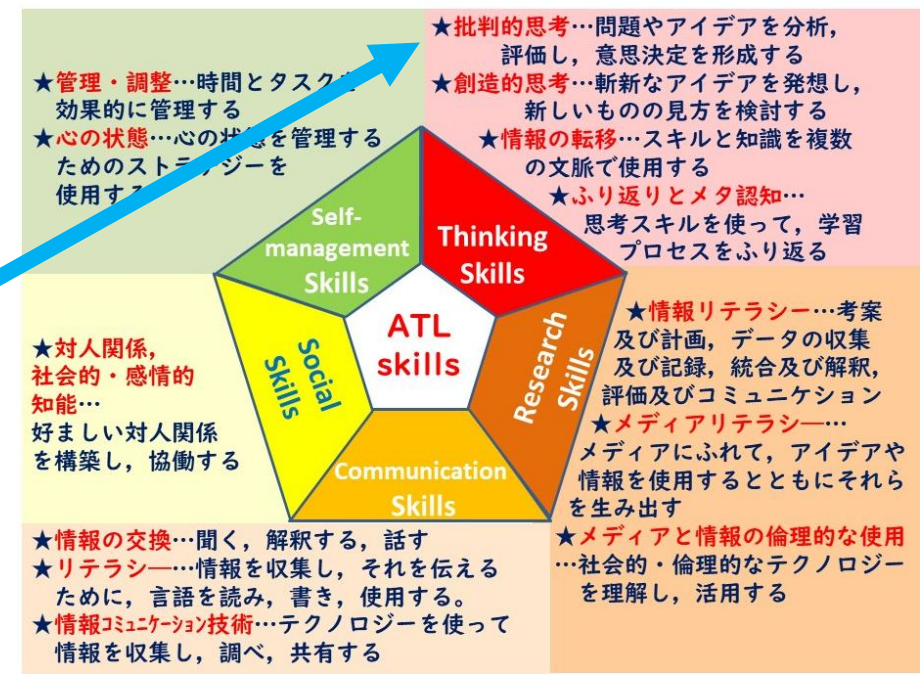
★批判的思考…問題やアイデアを分析，評価し，意思決定を形成する
★創造的思考…斬新なアイデアを発想し，新しいものの見方を検討する
★情報の転移…スキルと知識を複数の文脈で使用する
★ふり返りとメタ認知…思考スキルを使って，学習プロセスをふり返る

★管理・調整…時間とタスク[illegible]効果的に管理する
★心の状態…心の状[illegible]を管理するためのスト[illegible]ジーを使用す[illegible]

Self-management Skills

Thinking Skills

ATL skills

Social Skills

Research Skills

Communication Skills

★対人関係，社会的・感情的知能…好ましい対人関係を構築し，協働する

★情報リテラシー…考案及び計画，データの収集及び記録，統合及び解釈，評価及びコミュニケーション
★メディアリテラシー…メディアにふれて，アイデアや情報を使用するとともにそれらを生み出す
★メディアと情報の倫理的な使用…社会的・倫理的なテクノロジーを理解し，活用する

★情報の交換…聞く，解釈する，話す
★リテラシー…情報を収集し，それを伝えるために，言語を読み，書き，使用する。
★情報コミュニケーション技術…テクノロジーを使って情報を収集し，調べ，共有する